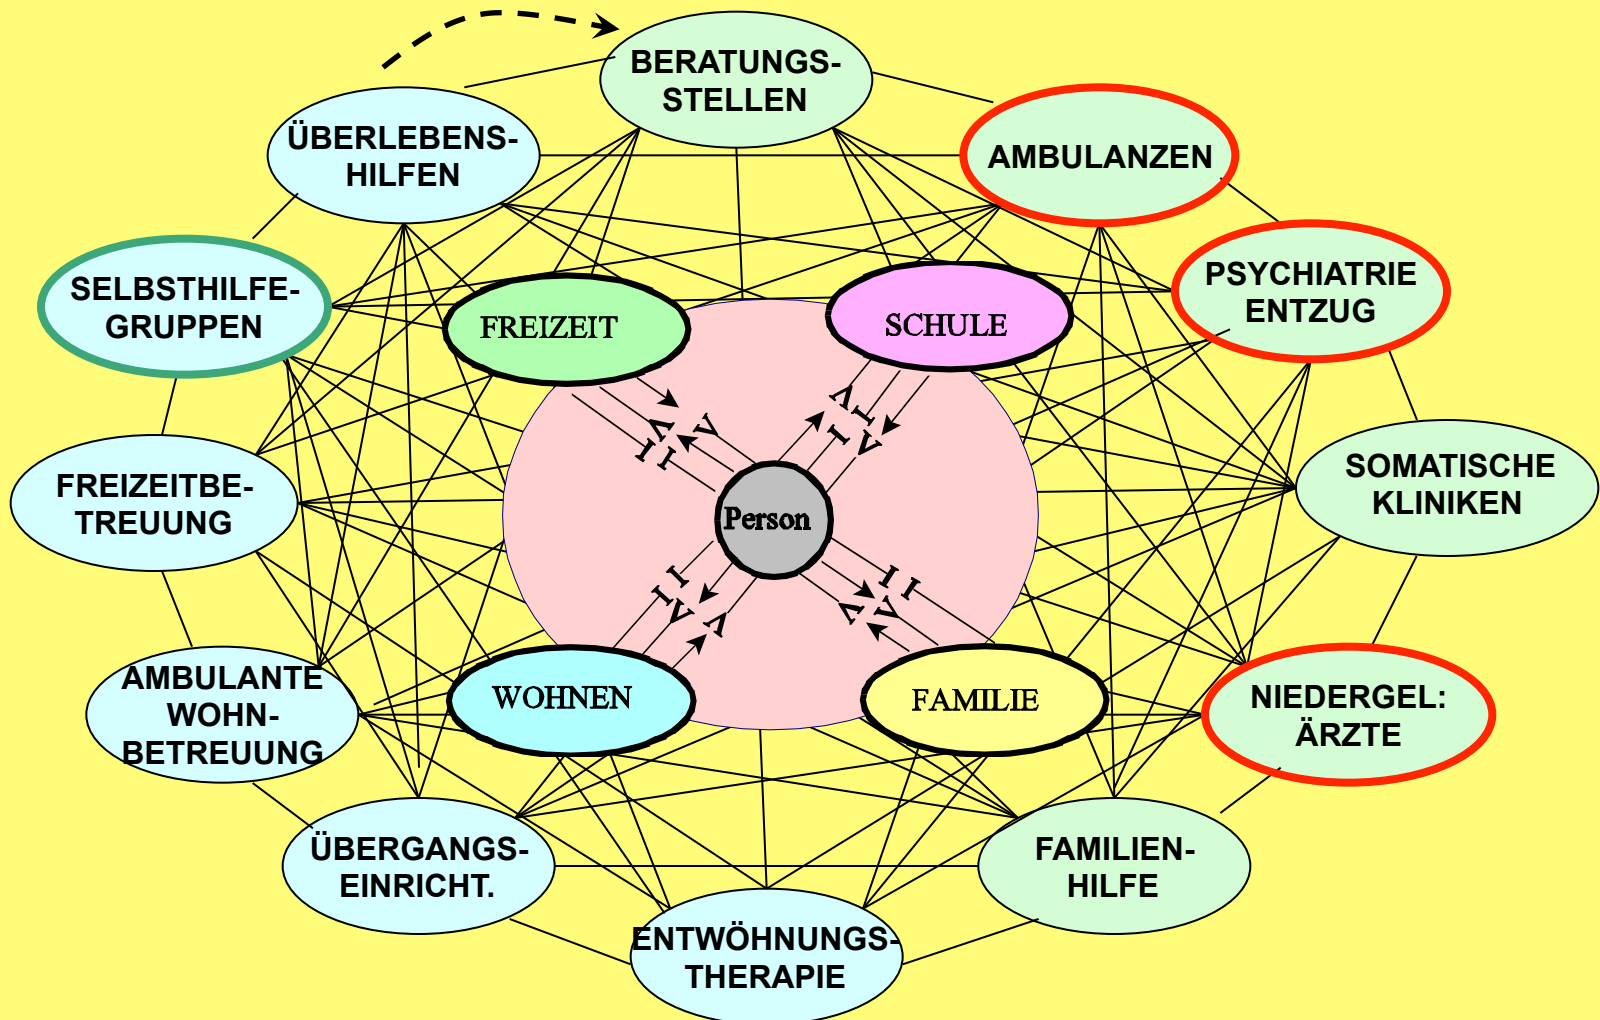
BERATUNGS-STELLEN

ÜBERLEBENS-HILFEN

AMBULANZEN

SELBSTHILFE-GRUPPEN

PSYCHIATRIE ENTZUG

FREIZEIT

SCHULE

FREIZEITBE-TREUUNG

Person

SOMATISCHE KLINIKEN

AMBULANTE WOHN-BETREUUNG

WOHNEN

FAMILIE

NIEDERGEL: ÄRZTE

ÜBERGANGS-EINRICHT.

FAMILIEN-HILFE

ENTWÖHNUNGS-THERAPIE